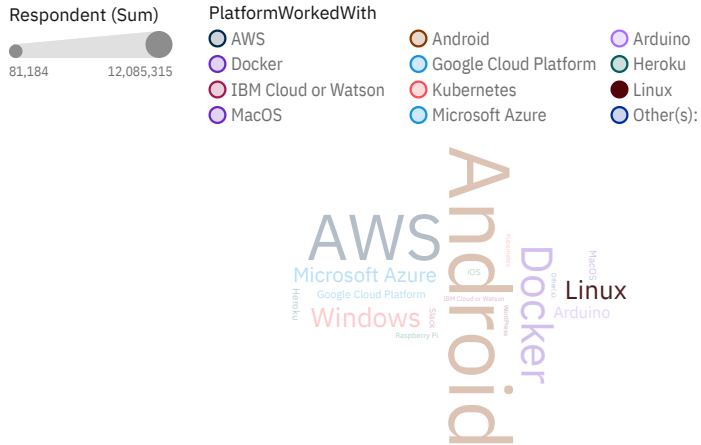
Respondent (Sum)

81,184

12,085,315

PlatformWorkedWith

AWS

Android

Arduino

Docker

Google Cloud Platform

Heroku

IBM Cloud or Watson

Kubernetes

Linux

MacOS

Microsoft Azure

Other(s):

Android

AWS

Docker

Linux

Microsoft Azure

Windows

Arduino

Google Cloud Platform

Heroku

Kubernetes

iOS

MacOS

IBM Cloud or Watson

WordPress

Drupal

Slack

Raspberry Pi